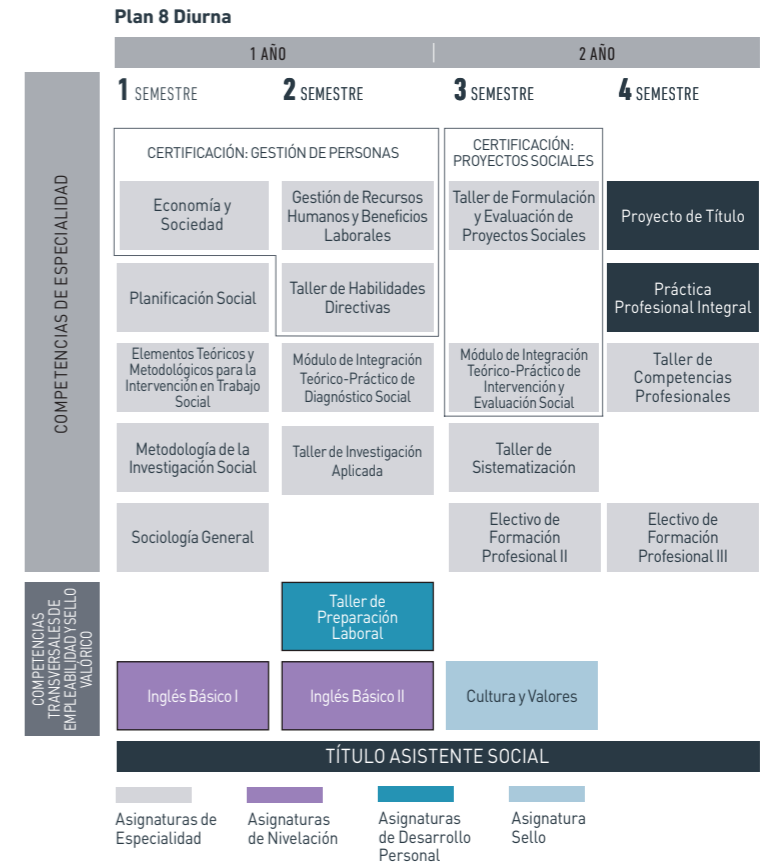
Plan 8 Diurna

1 AÑO | 2 AÑO

1 SEMESTRE
2 SEMESTRE
3 SEMESTRE
4 SEMESTRE

COMPETENCIAS DE ESPECIALIDAD

CERTIFICACIÓN: GESTIÓN DE PERSONAS

CERTIFICACIÓN: PROYECTOS SOCIALES

Economía y Sociedad

Gestión de Recursos Humanos y Beneficios Laborales

Taller de Formulación y Evaluación de Proyectos Sociales

Proyecto de Título

Planificación Social

Taller de Habilidades Directivas

Práctica Profesional Integral

Elementos Teóricos y Metodológicos para la Intervención en Trabajo Social

Módulo de Integración Teórico-Práctico de Diagnóstico Social

Módulo de Integración Teórico-Práctico de Intervención y Evaluación Social

Taller de Competencias Profesionales

Metodología de la Investigación Social

Taller de Investigación Aplicada

Taller de Sistematización

Sociología General

Electivo de Formación Profesional II

Electivo de Formación Profesional III

COMPETENCIAS TRANSVERSALES DE EMPLEABILIDAD Y SELLO VALÓRICO

Taller de Preparación Laboral

Inglés Básico I

Inglés Básico II

Cultura y Valores

TÍTULO ASISTENTE SOCIAL

Asignaturas de Especialidad
Asignaturas de Nivelación
Asignaturas de Desarrollo Personal
Asignatura Sello